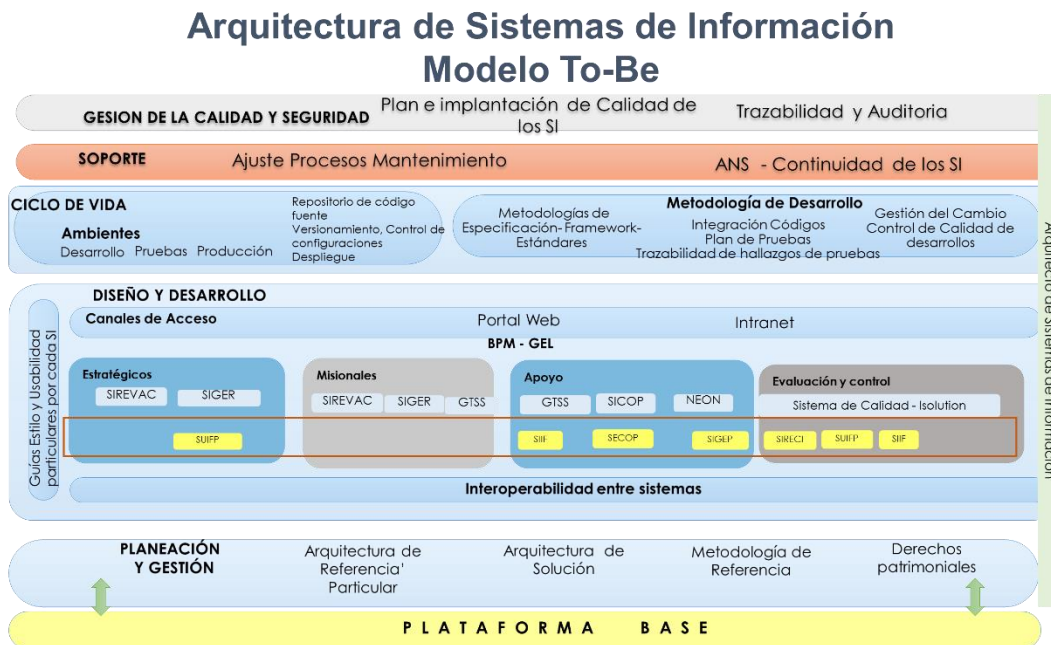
Arquitectura de Sistemas de Información
Modelo To-Be

GESION DE LA CALIDAD Y SEGURIDAD
Plan e implantación de Calidad de los SI
Trazabilidad y Auditoria

SOPORTE
Ajuste Procesos Mantenimiento
ANS - Continuidad de los SI

CICLO DE VIDA
Ambientes
Desarrollo Pruebas Producción
Repositorio de código fuente
Versionamiento, Control de configuraciones
Despliegue

Metodología de Desarrollo
Metodologías de Especificación- Framework- Estándares
Integración Códigos
Plan de Pruebas
Trazabilidad de hallazgos de pruebas
Gestión del Cambio
Control de Calidad de desarrollos

DISEÑO Y DESARROLLO
Guías Estilo y Usabilidad particulares por cada SI
Canales de Acceso
Portal Web
Intranet
BPM - GEL

Estratégicos
SIREVAC
SIGER
SUIFP

Misionales
SIREVAC
SIGER
GTSS

Apoyo
GTSS
SICOP
NEON
SIIF
SECOP
SIGEP

Evaluación y control
Sistema de Calidad - Isolution
SIRECI
SUIFP
SIIF

Interoperabilidad entre sistemas

PLANEACIÓN Y GESTIÓN
Arquitectura de Referencia' Particular
Arquitectura de Solución
Metodología de Referencia
Derechos patrimoniales

PLATAFORMA BASE

Arquitectura de Sistemas de Información